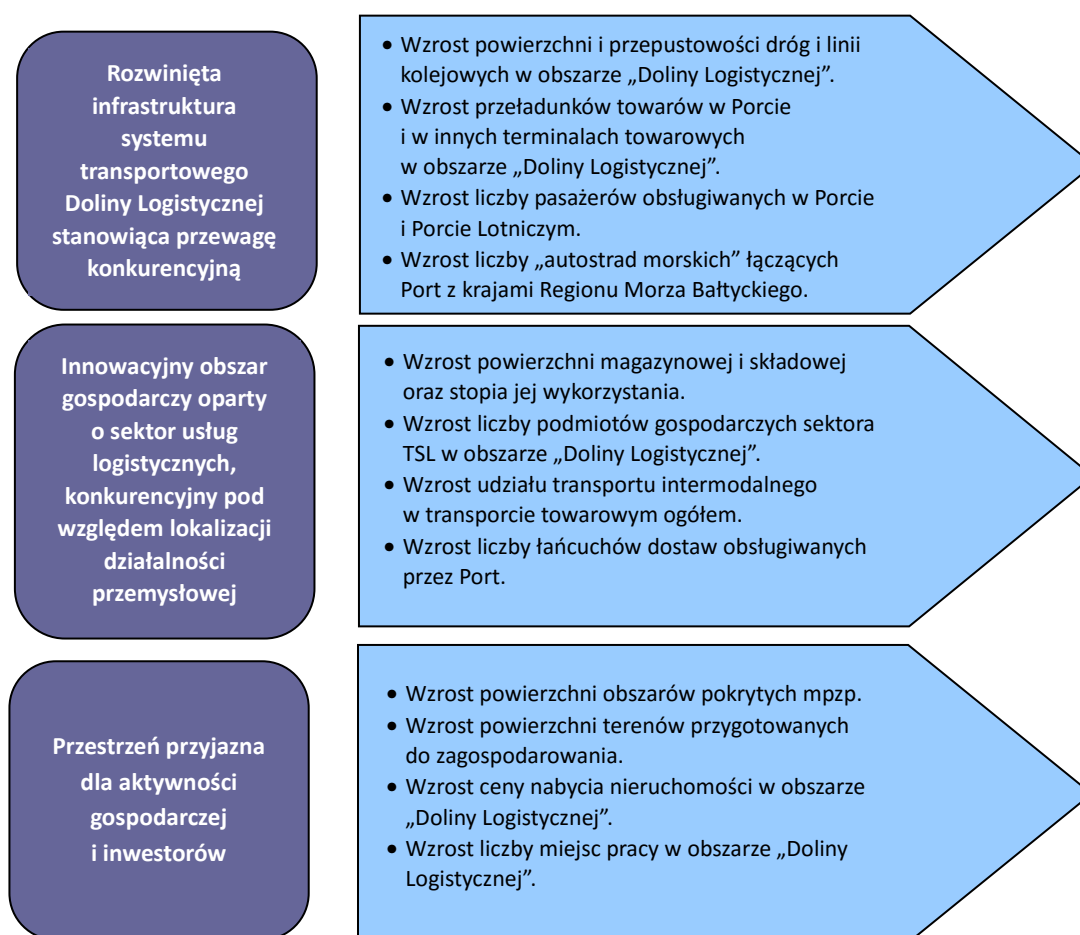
Rozwinięta infrastruktura systemu transportowego Doliny Logistycznej stanowiąca przewagę konkurencyjną

- Wzrost powierzchni i przepustowości dróg i linii kolejowych w obszarze „Doliny Logistycznej”.
- Wzrost przeładunków towarów w Porcie i w innych terminalach towarowych w obszarze „Doliny Logistycznej”.
- Wzrost liczby pasażerów obsługiwanych w Porcie i Porcie Lotniczym.
- Wzrost liczby „autostrad morskich” łączących Port z krajami Regionu Morza Bałtyckiego.

Innowacyjny obszar gospodarczy oparty o sektor usług logistycznych, konkurencyjny pod względem lokalizacji działalności przemysłowej

- Wzrost powierzchni magazynowej i składowej oraz stopia jej wykorzystania.
- Wzrost liczby podmiotów gospodarczych sektora TSL w obszarze „Doliny Logistycznej”.
- Wzrost udziału transportu intermodalnego w transporcie towarowym ogółem.
- Wzrost liczby łańcuchów dostaw obsługiwanych przez Port.

Przestrzeń przyjazna dla aktywności gospodarczej i inwestorów

- Wzrost powierzchni obszarów pokrytych mpzp.
- Wzrost powierzchni terenów przygotowanych do zagospodarowania.
- Wzrost ceny nabycia nieruchomości w obszarze „Doliny Logistycznej”.
- Wzrost liczby miejsc pracy w obszarze „Doliny Logistycznej”.